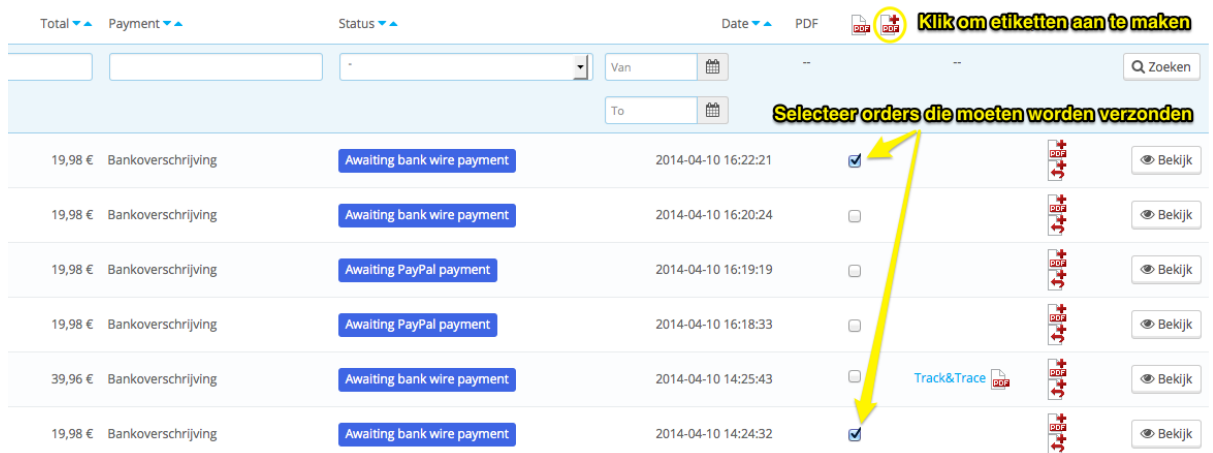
| Total | Payment | Status | Date | PDF | PDF | PDF Klik om etiketten aan te maken | |
|---|---|---|---|---|---|---|---|
| | | - | Van / To | -- | | -- | Zoeken |
| 19,98 € | Bankoverschrijving | Awaiting bank wire payment | 2014-04-10 16:22:21 | | | PDF | Bekijk |
| 19,98 € | Bankoverschrijving | Awaiting bank wire payment | 2014-04-10 16:20:24 | | | PDF | Bekijk |
| 19,98 € | Bankoverschrijving | Awaiting PayPal payment | 2014-04-10 16:19:19 | | | PDF | Bekijk |
| 19,98 € | Bankoverschrijving | Awaiting PayPal payment | 2014-04-10 16:18:33 | | | PDF | Bekijk |
| 39,96 € | Bankoverschrijving | Awaiting bank wire payment | 2014-04-10 14:25:43 | | Track&Trace PDF | PDF | Bekijk |
| 19,98 € | Bankoverschrijving | Awaiting bank wire payment | 2014-04-10 14:24:32 | | | PDF | Bekijk |

Selecteer orders die moeten worden verzonden